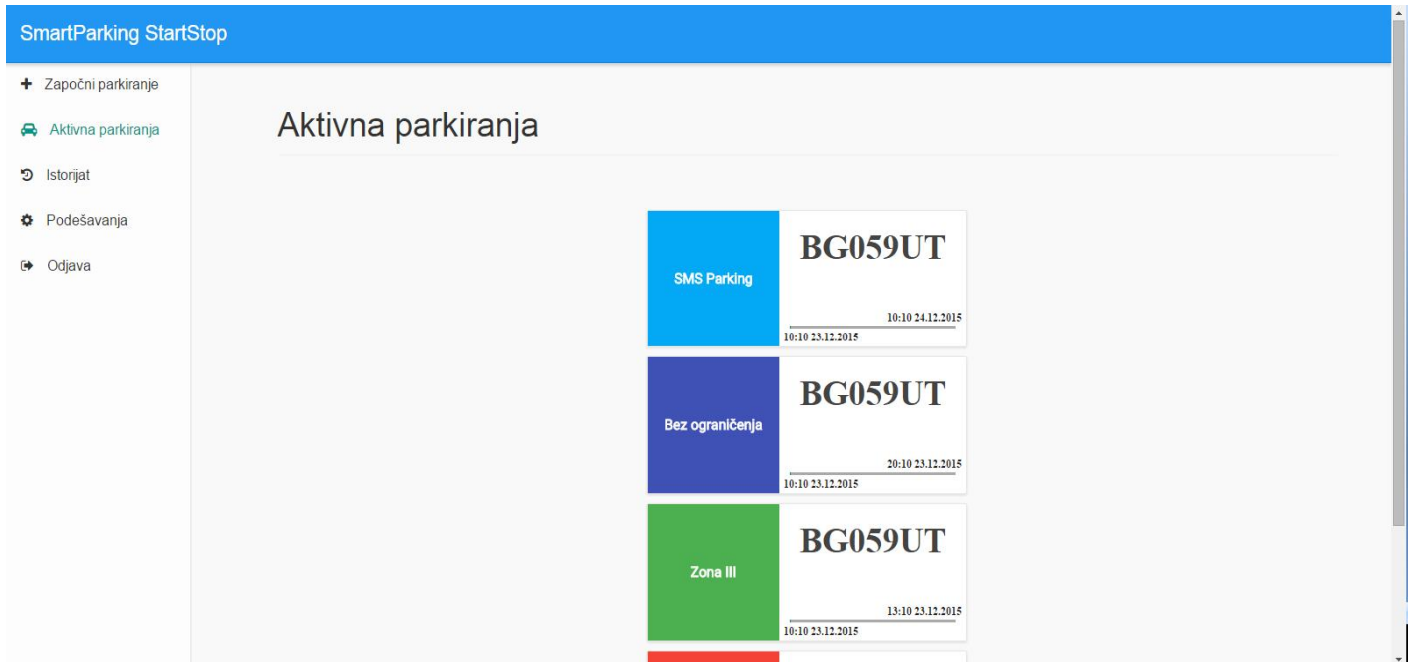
SmartParking StartStop

Započni parkiranje
Aktivna parkiranja
Istorijat
Podešavanja
Odjava

Aktivna parkiranja

SMS Parking
BG059UT
10:10 24.12.2015
10:10 23.12.2015

Bez ograničenja
BG059UT
20:10 23.12.2015
10:10 23.12.2015

Zona III
BG059UT
13:10 23.12.2015
10:10 23.12.2015